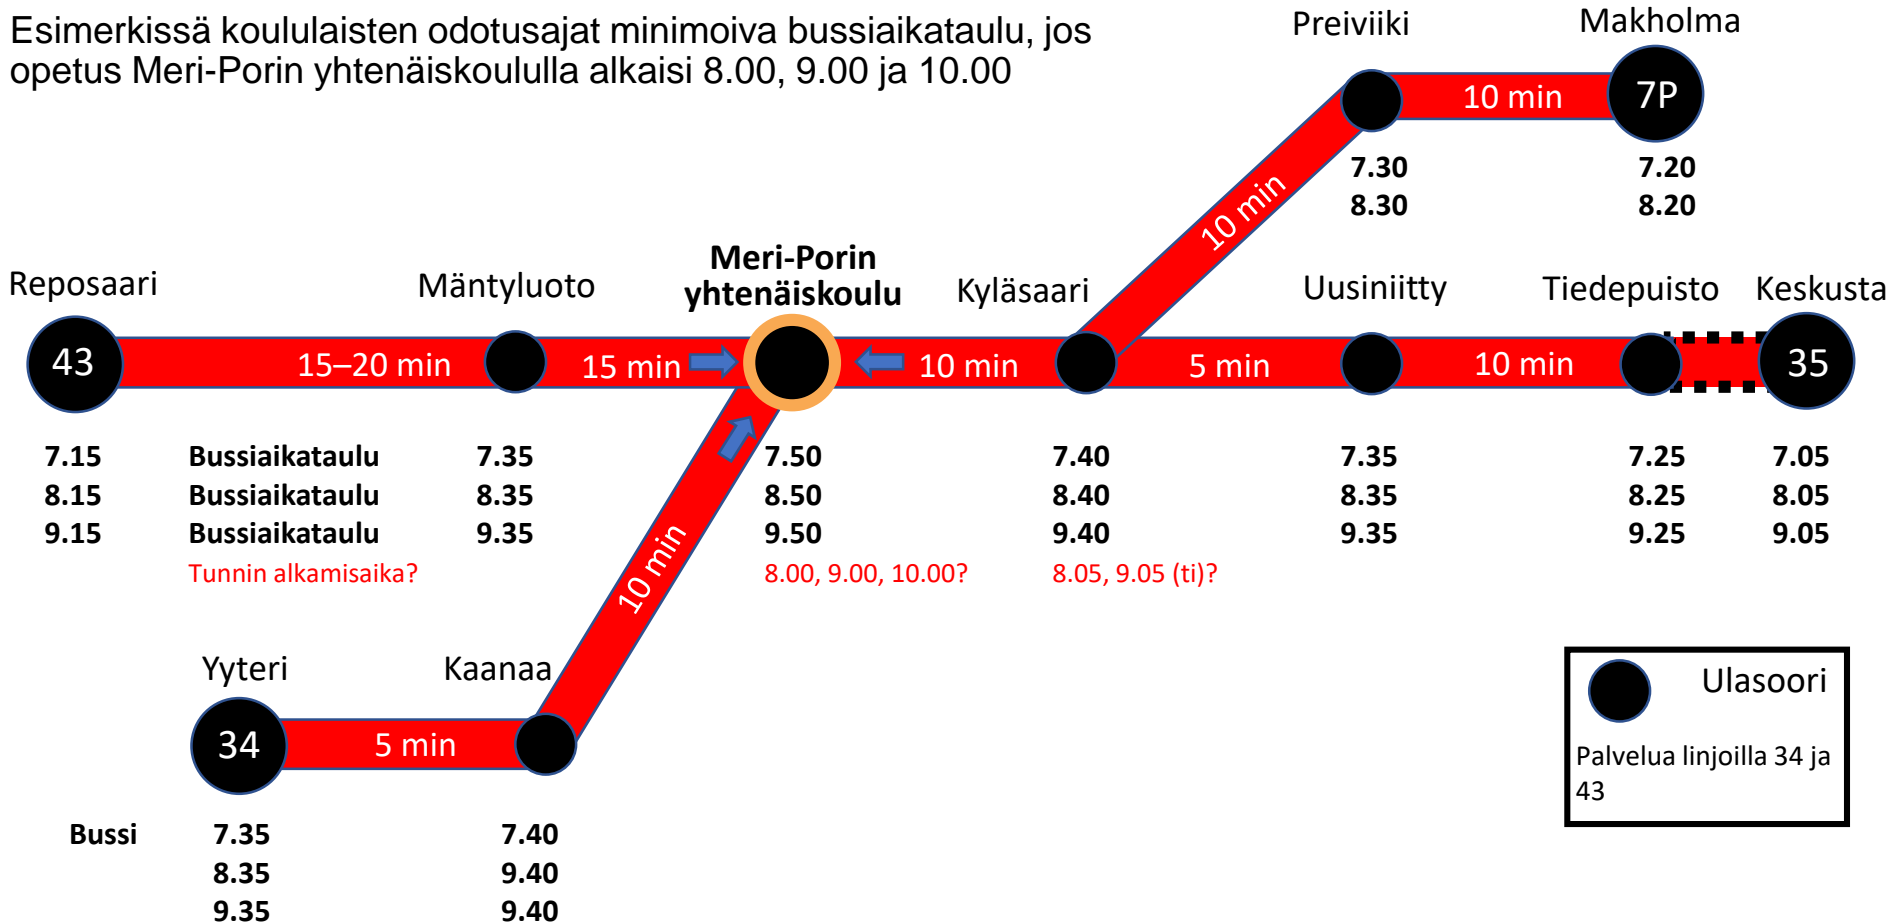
Esimerkissä koululaisten odotusajat minimoiva bussiaikataulu, jos opetus Meri-Porin yhtenäiskoululla alkaisi 8.00, 9.00 ja 10.00

Preiviiki

Makholma

10 min

7P

7.30
8.30

7.20
8.20

10 min

Reposaari

Mäntyluoto

Meri-Porin yhtenäiskoulu

Kyläsaari

Uusiniitty

Tiedepuisto

Keskusta

43

15–20 min

15 min

10 min

5 min

10 min

35

7.15
8.15
9.15

Bussiaikataulu
Bussiaikataulu
Bussiaikataulu

7.35
8.35
9.35

7.50
8.50
9.50

7.40
8.40
9.40

7.35
8.35
9.35

7.25
8.25
9.25

7.05
8.05
9.05

Tunnin alkamisaika?

8.00, 9.00, 10.00?

8.05, 9.05 (ti)?

10 min

Yyteri

Kaanaa

34

5 min

Ulasoori

Palvelua linjoilla 34 ja 43

Bussi

7.35
8.35
9.35

7.40
9.40
9.40